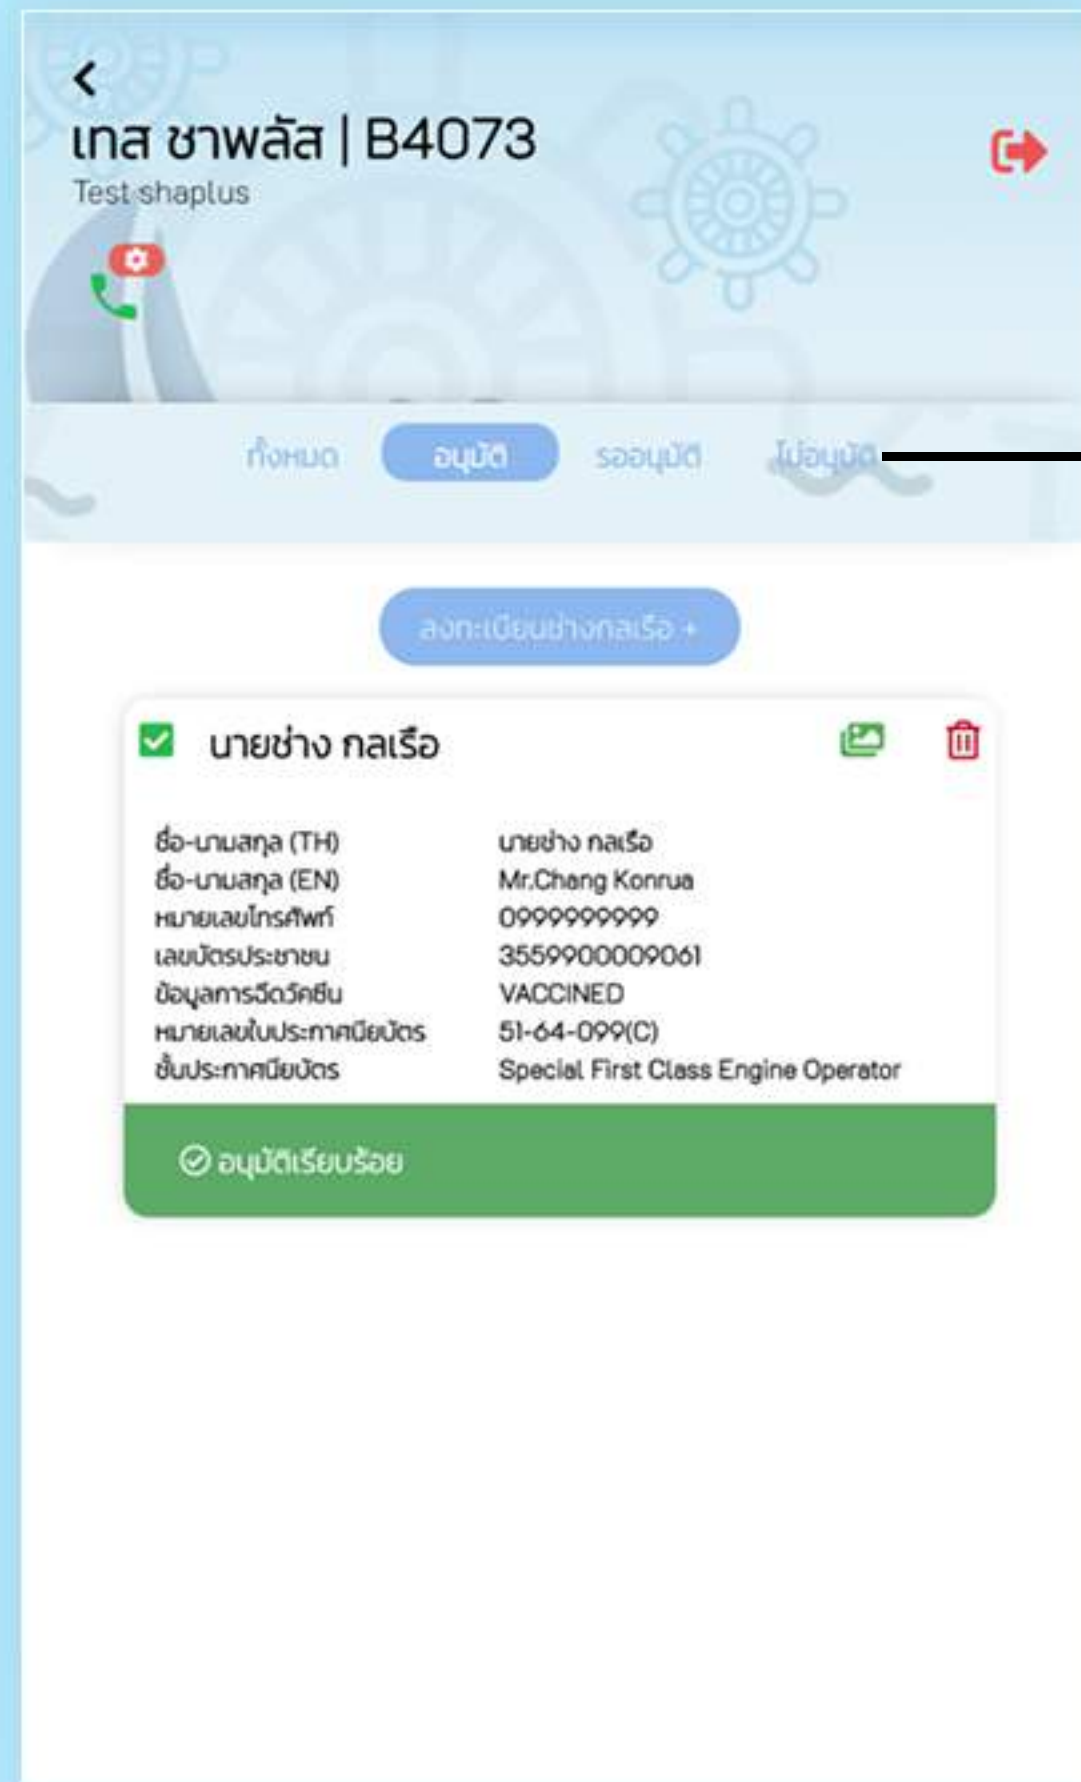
<
เทส ชาพลัส | B4073
Test shaplus

ทั้งหมด
อนุมัติ
รออนุมัติ
ไม่อนุมัติ

ลงทะเบียนช่างกลเรือ +

นายช่าง กลเรือ

| | |
|---|---|
| ชื่อ-นามสกุล (TH) | นายช่าง กลเรือ |
| ชื่อ-นามสกุล (EN) | Mr.Chang Konrua |
| หมายเลขโทรศัพท์ | 0999999999 |
| เลขบัตรประชาชน | 3559900009061 |
| ข้อมูลการฉีดวัคซีน | VACCINED |
| หมายเลขใบประกาศนียบัตร | 51-64-099(C) |
| ชั้นประกาศนียบัตร | Special First Class Engine Operator |

อนุมัติเรียบร้อย